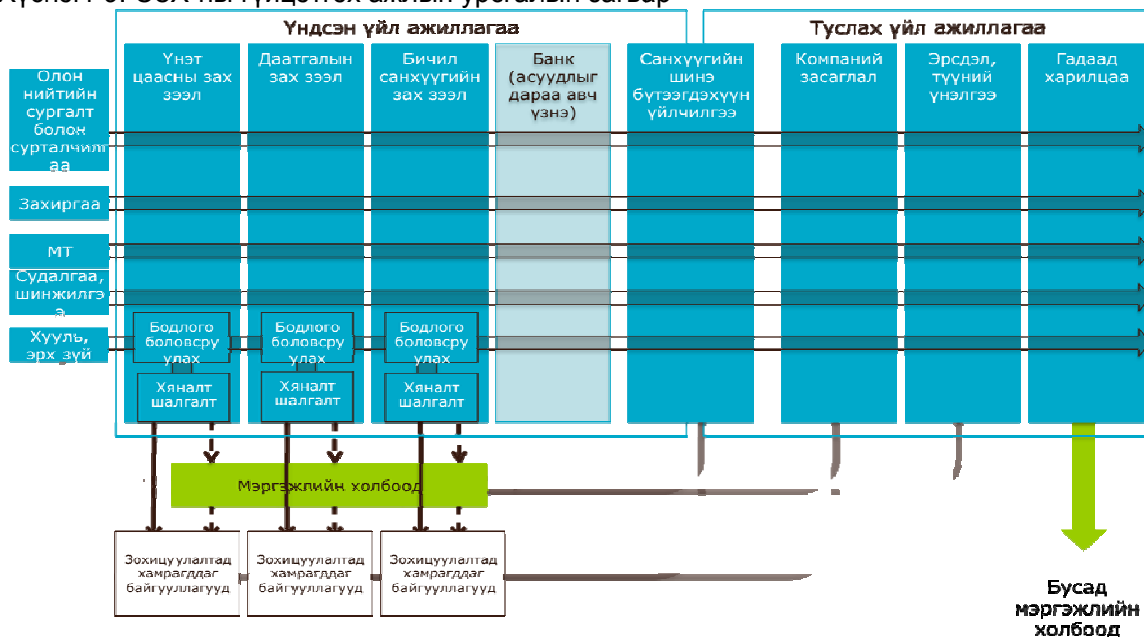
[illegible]

Үндсэн үйл ажиллагаа

Туслах үйл ажиллагаа

Үнэт цаасны зах зээл

Даатгалын зах зээл

Бичил санхүүгийн зах зээл

Банк (асуудлыг дараа авч үзнэ)

Санхүүгийн шинэ бүтээгдэхүүн үйлчилгээ

Компаний засаглал

Эрсдэл, түүний үнэлгээ

Гадаад харилцаа

Олон нийтийн сургалт болон сурталчилгаа

Захиргаа

МТ

Судалгаа, шинжилгээ

Хууль, эрх зүй

Бодлого боловсруулах

Хяналт шалгалт

Бодлого боловсруулах

Хяналт шалгалт

Бодлого боловсруулах

Хяналт шалгалт

Мэргэжлийн холбоод

Зохицуулалтад хамрагддаг байгууллагууд

Зохицуулалтад хамрагддаг байгууллагууд

Зохицуулалтад хамрагддаг байгууллагууд

Бусад мэргэжлийн холбоод